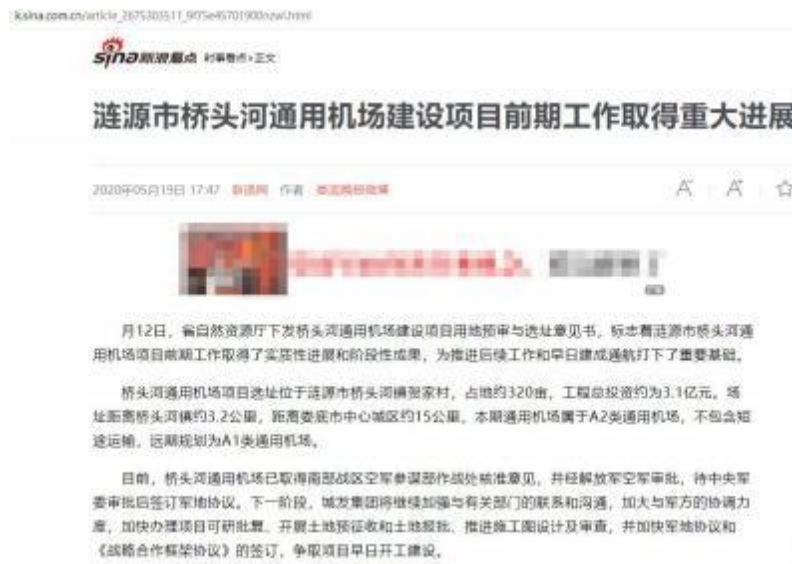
k.sina.com.cn/article_2675303511_9f5e45701900nzwl.html

sina新浪看点 时事看点 > 正文

涟源市桥头河通用机场建设项目前期工作取得重大进展

2020年05月19日 17:47 新浪网 作者 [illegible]

A A ☆

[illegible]

月12日，省自然资源厅下发桥头河通用机场建设项目用地预审与选址意见书，标志着涟源市桥头河通用机场项目前期工作取得了实质性进展和阶段性成果，为推进后续工作和早日建成通航打下了重要基础。

桥头河通用机场项目选址位于涟源市桥头河镇贺家村，占地约320亩，工程总投资约为3.1亿元，场址距离桥头河镇约3.2公里，距离娄底市中心城区约15公里，本期通用机场属于A2类通用机场，不包含短途运输，远期规划为A1类通用机场。

目前，桥头河通用机场已取得南部战区空军参谋部作战处核准意见，并经解放军空军审批，待中央军委审批后签订军地协议。下一阶段，城发集团将继续加强与有关部门的联系和沟通，加大与军方的协调力度，加快办理项目可研批复、开展土地预征收和土地报批，推进施工图设计及审查，并加快军地协议和《战略合作框架协议》的签订，争取项目早日开工建设。